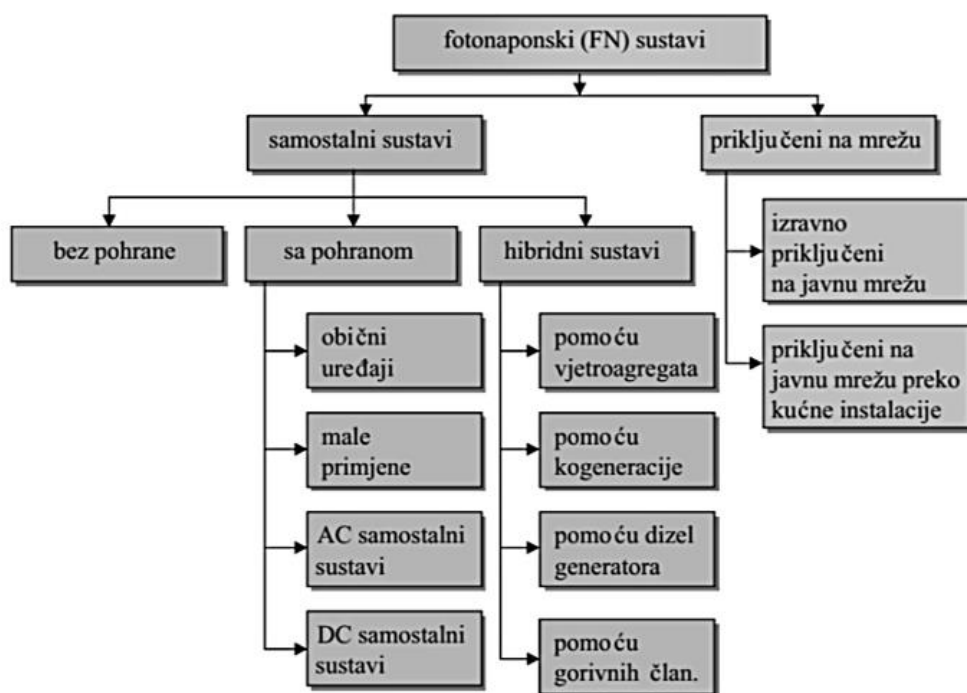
fotonaponski (FN) sustavi

samostalni sustavi

priključeni na mrežu

bez pohrane

sa pohranom

hibridni sustavi

izravno priključeni na javnu mrežu

priključeni na javnu mrežu preko kućne instalacije

obični uređaji

male primjene

AC samostalni sustavi

DC samostalni sustavi

pomoću vjetroagregata

pomoću kogeneracije

pomoću dizel generatora

pomoću gorivnih član.